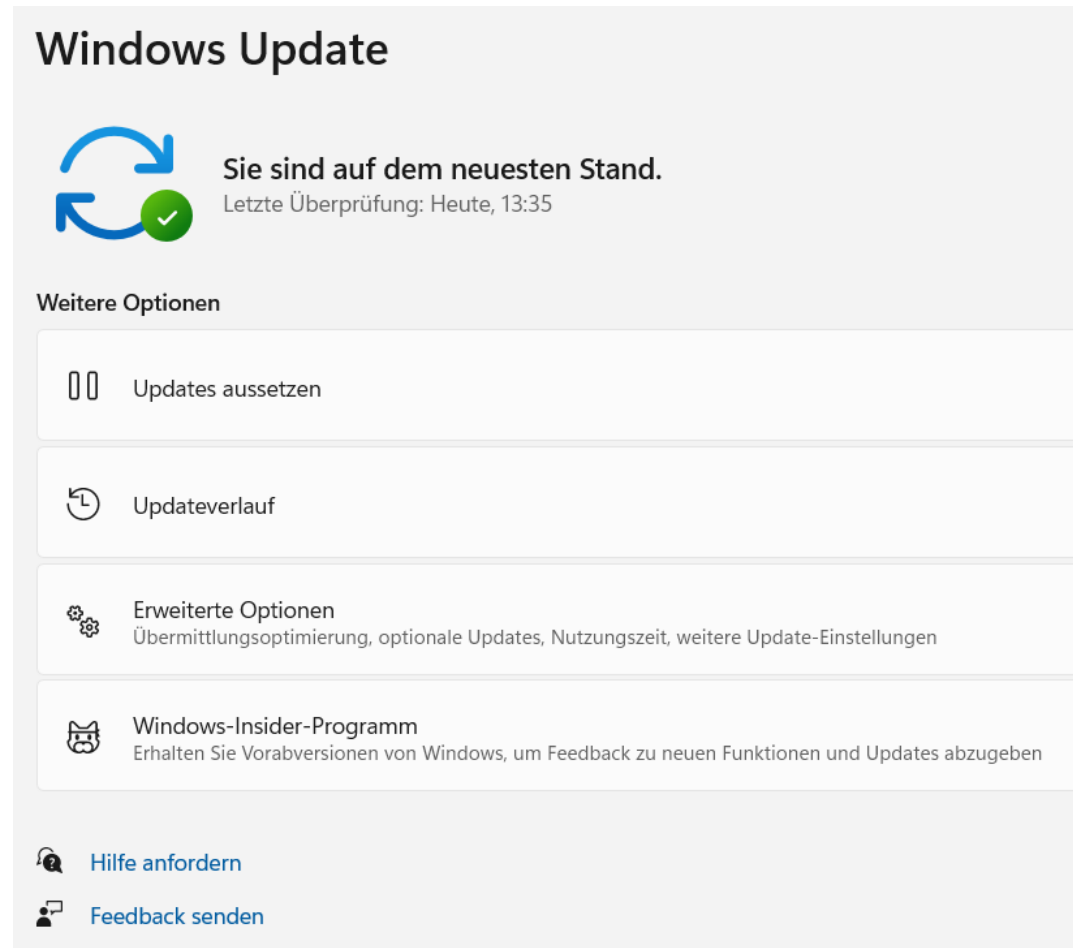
Windows Update

Sie sind auf dem neuesten Stand.
Letzte Überprüfung: Heute, 13:35

Weitere Optionen

Updates aussetzen

Updateverlauf

Erweiterte Optionen
Übermittlungsoptimierung, optionale Updates, Nutzungszeit, weitere Update-Einstellungen

Windows-Insider-Programm
Erhalten Sie Vorabversionen von Windows, um Feedback zu neuen Funktionen und Updates abzugeben

Hilfe anfordern

Feedback senden